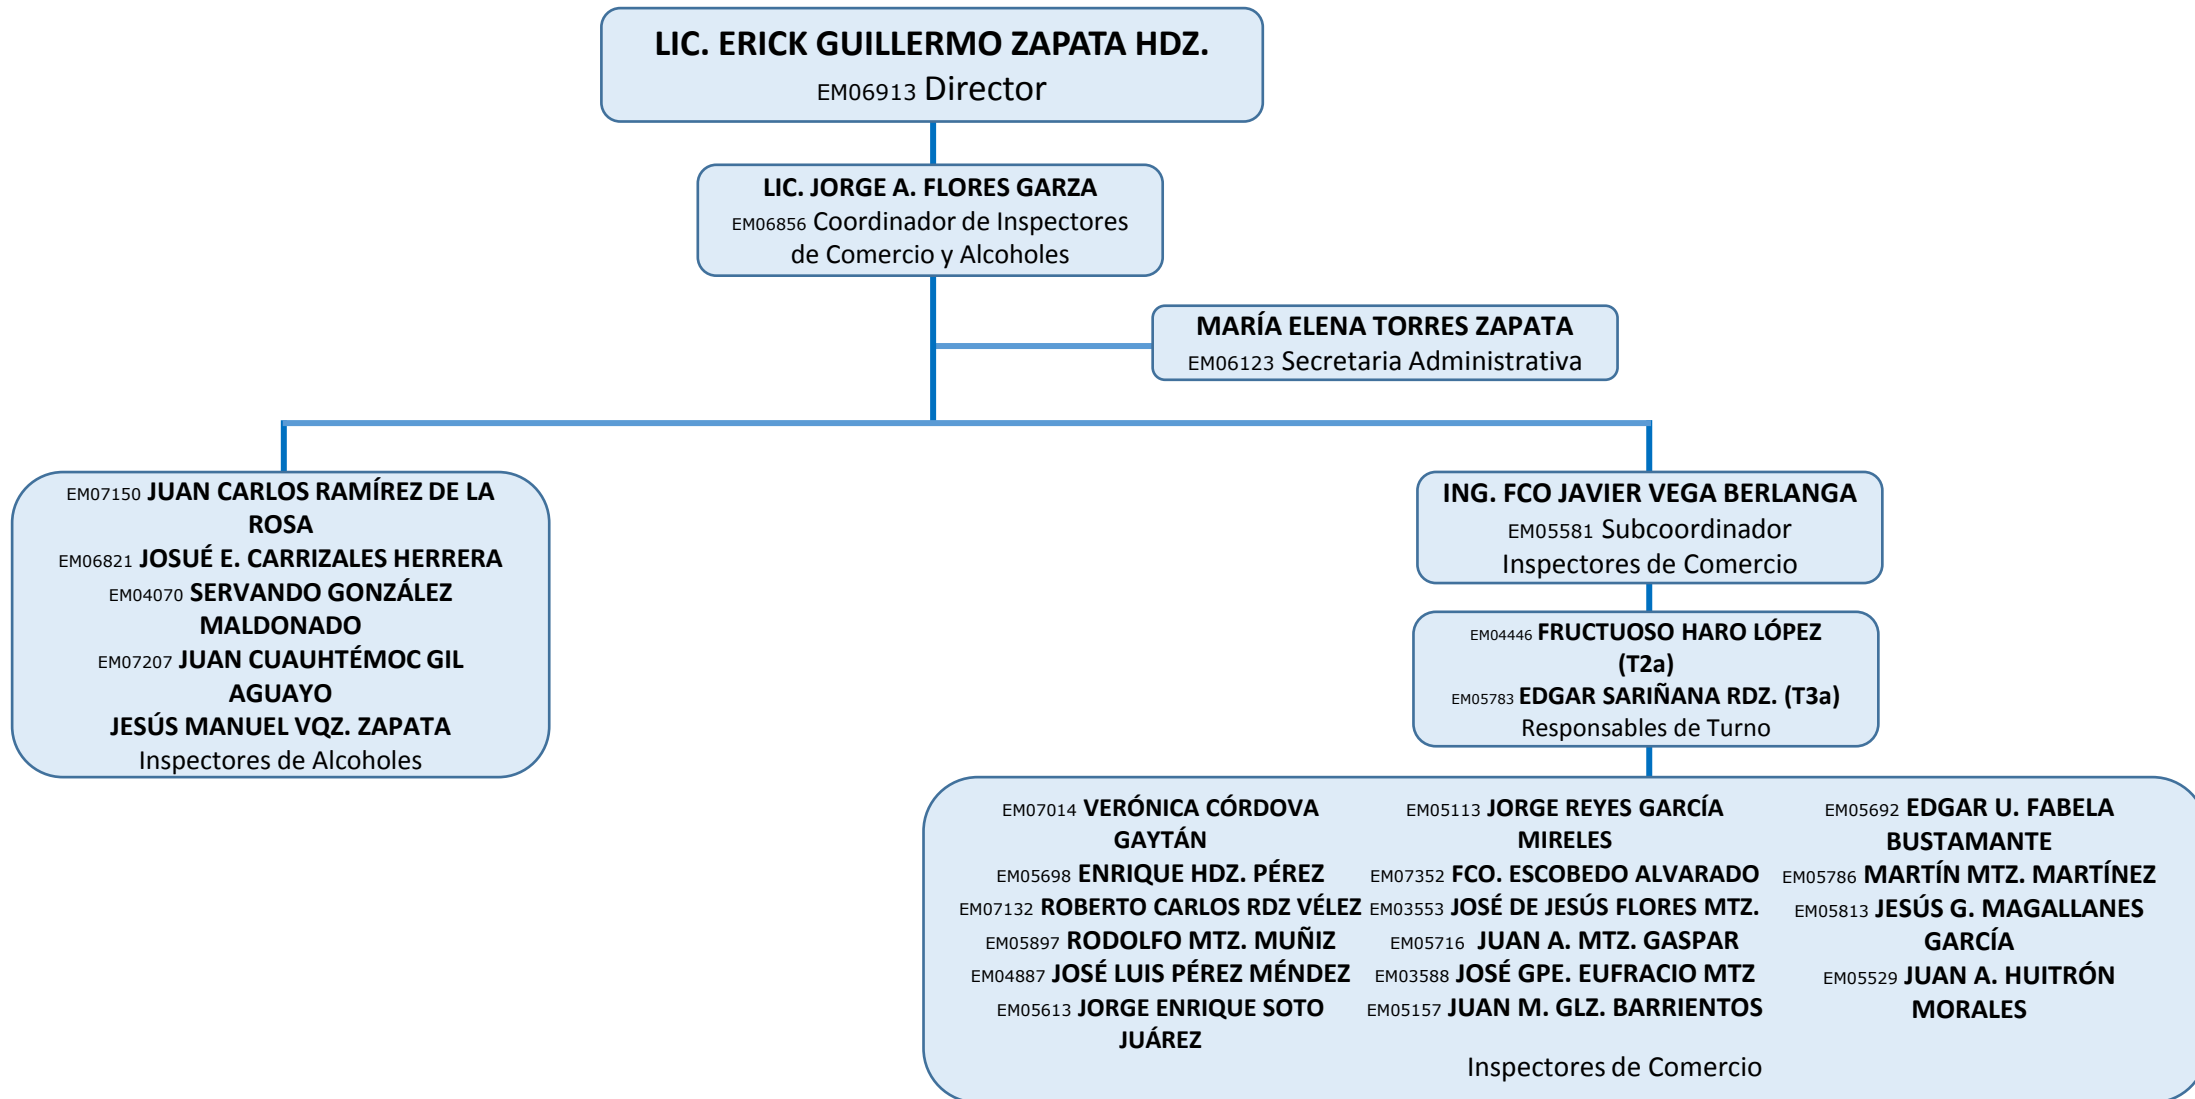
LIC. ERICK GUILLERMO ZAPATA HDZ.
EM06913 Director

LIC. JORGE A. FLORES GARZA
EM06856 Coordinador de Inspectores de Comercio y Alcoholes

MARÍA ELENA TORRES ZAPATA
EM06123 Secretaria Administrativa

EM07150 JUAN CARLOS RAMÍREZ DE LA ROSA
EM06821 JOSUÉ E. CARRIZALES HERRERA
EM04070 SERVANDO GONZÁLEZ MALDONADO
EM07207 JUAN CUAUHTÉMOC GIL AGUAYO
JESÚS MANUEL VQZ. ZAPATA
Inspectores de Alcoholes

ING. FCO JAVIER VEGA BERLANGA
EM05581 Subcoordinador Inspectores de Comercio

EM04446 FRUCTUOSO HARO LÓPEZ (T2a)
EM05783 EDGAR SARIÑANA RDZ. (T3a)
Responsables de Turno

EM07014 VERÓNICA CÓRDOVA GAYTÁN
EM05698 ENRIQUE HDZ. PÉREZ
EM07132 ROBERTO CARLOS RDZ VÉLEZ
EM05897 RODOLFO MTZ. MUÑIZ
EM04887 JOSÉ LUIS PÉREZ MÉNDEZ
EM05613 JORGE ENRIQUE SOTO JUÁREZ

EM05113 JORGE REYES GARCÍA MIRELES
EM07352 FCO. ESCOBEDO ALVARADO
EM03553 JOSÉ DE JESÚS FLORES MTZ.
EM05716 JUAN A. MTZ. GASPAR
EM03588 JOSÉ GPE. EUFRACIO MTZ
EM05157 JUAN M. GLZ. BARRIENTOS

EM05692 EDGAR U. FABELA BUSTAMANTE
EM05786 MARTÍN MTZ. MARTÍNEZ
EM05813 JESÚS G. MAGALLANES GARCÍA
EM05529 JUAN A. HUITRÓN MORALES

Inspectores de Comercio